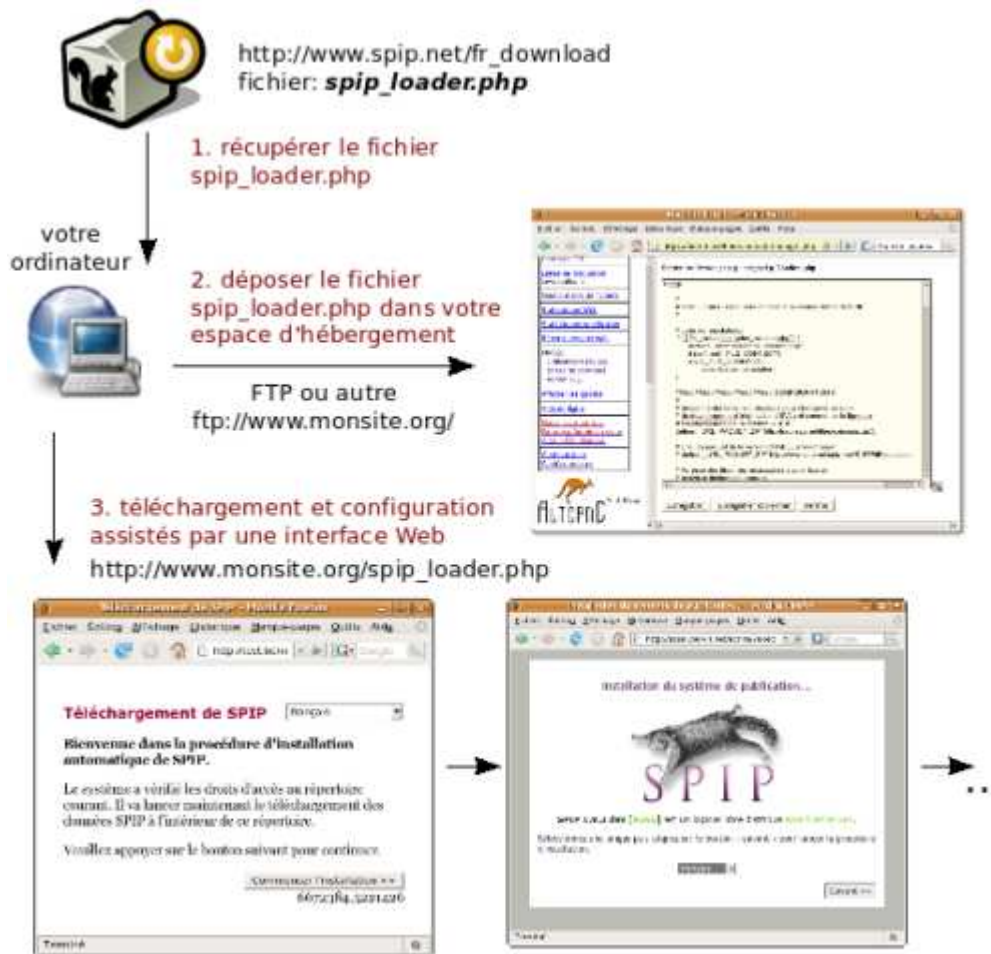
http://www.spip.net/fr_download
fichier: ***spip_loader.php***

1. récupérer le fichier spip_loader.php

votre ordinateur

2. déposer le fichier spip_loader.php dans votre espace d'hébergement

FTP ou autre
ftp://www.monsite.org/

AlternC

3. téléchargement et configuration assistés par une interface Web
http://www.monsite.org/spip_loader.php

Fichier Édition Affichage Historique Marque-pages Outils Aide

**Téléchargement de SPIP** français

**Bienvenue dans la procédure d'installation automatique de SPIP.**

Le système a vérifié les droits d'accès au répertoire courant. Il va lancer maintenant le téléchargement des données SPIP à l'intérieur de ce répertoire.

Veuillez appuyer sur le bouton suivant pour continuer.

Commencer l'installation >>
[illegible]

Terminé

Installation du système de publication...

SPIP

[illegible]

Suivant >>

Terminé

...